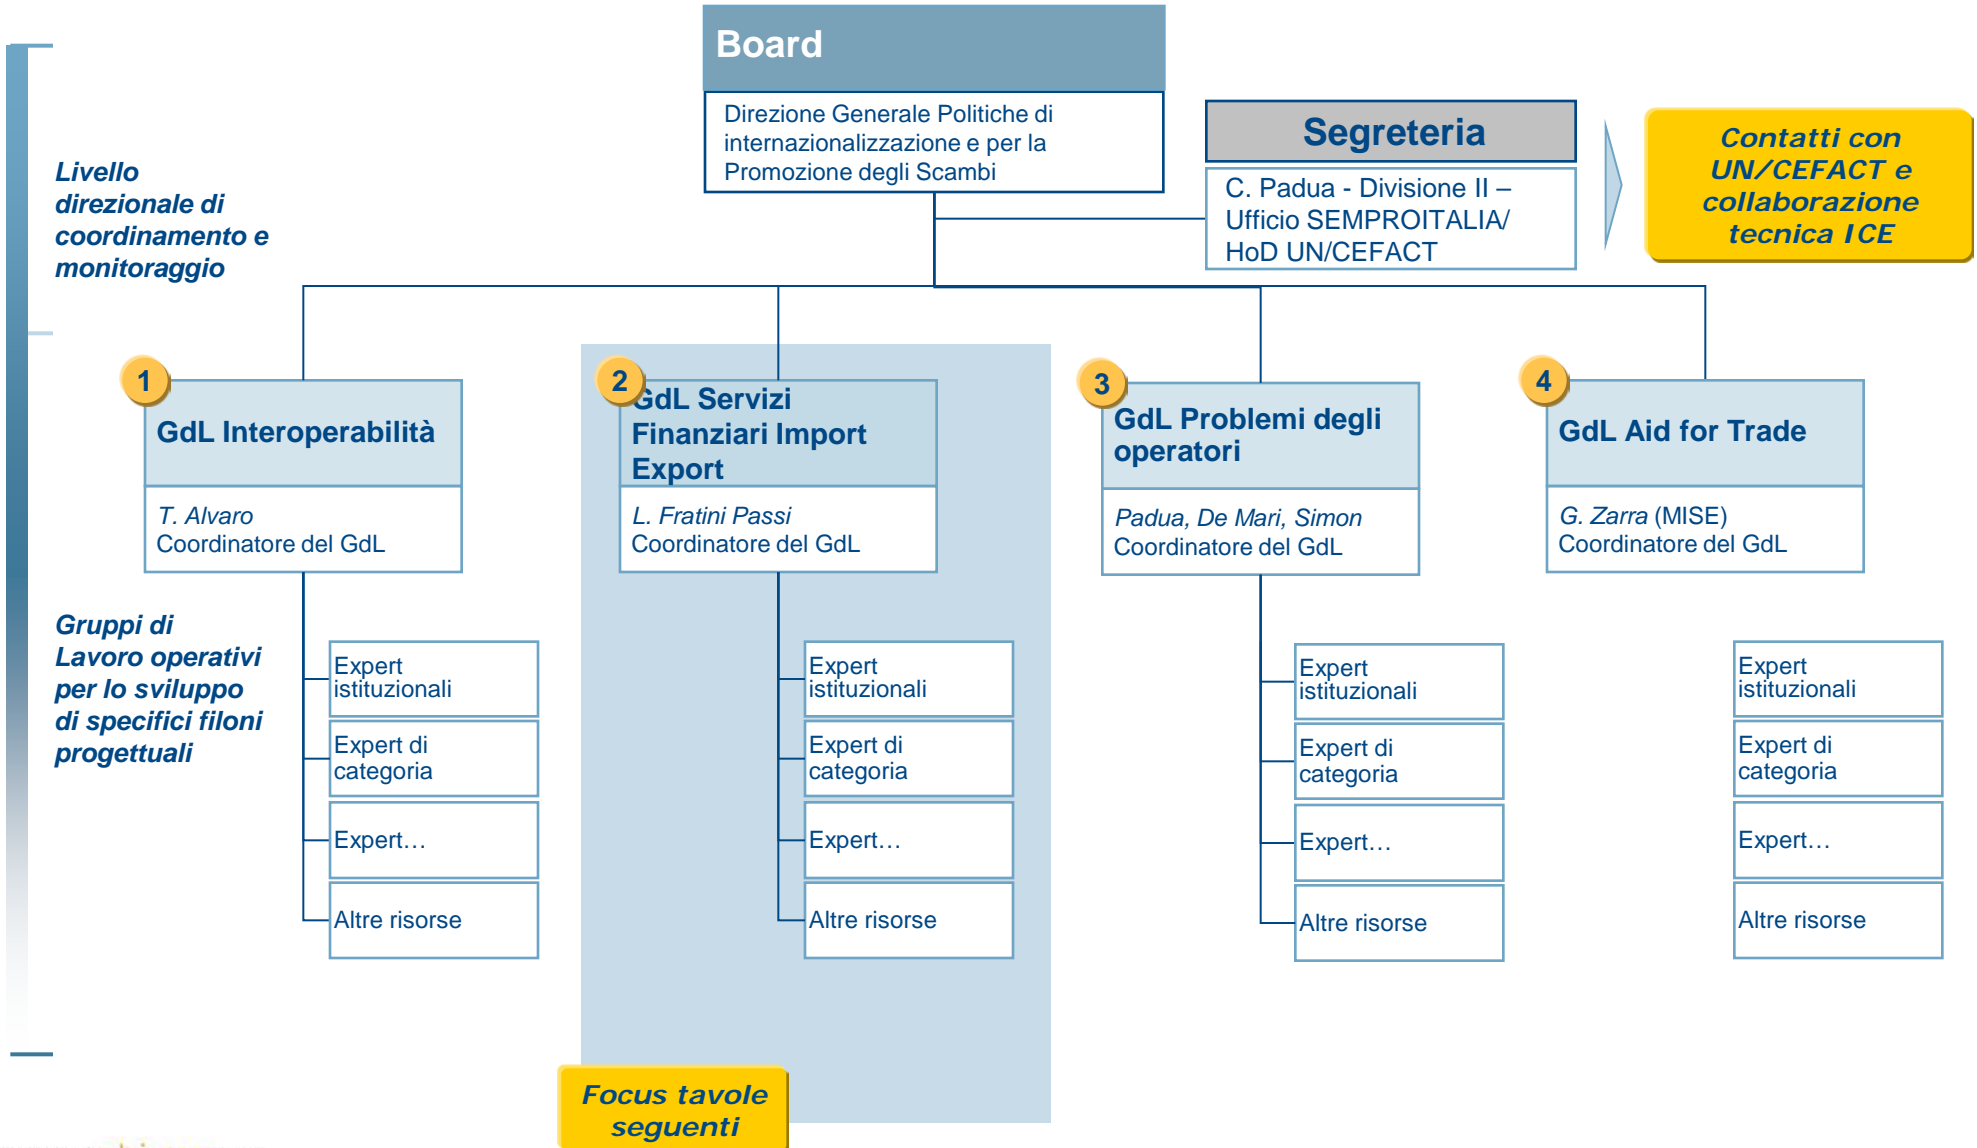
Board

Direzione Generale Politiche di internazionalizzazione e per la Promozione degli Scambi

Segreteria

C. Padua - Divisione II – Ufficio SEMPROITALIA/ HoD UN/CEFACT

Contatti con UN/CEFACT e collaborazione tecnica ICE

Livello direzionale di coordinamento e monitoraggio

1
GdL Interoperabilità
T. Alvaro
Coordinatore del GdL

2
GdL Servizi Finanziari Import Export
L. Fratini Passi
Coordinatore del GdL

3
GdL Problemi degli operatori
Padua, De Mari, Simon
Coordinatore del GdL

4
GdL Aid for Trade
G. Zarra (MISE)
Coordinatore del GdL

Gruppi di Lavoro operativi per lo sviluppo di specifici filoni progettuali

Expert istituzionali
Expert di categoria
Expert…
Altre risorse

Expert istituzionali
Expert di categoria
Expert…
Altre risorse

Expert istituzionali
Expert di categoria
Expert…
Altre risorse

Expert istituzionali
Expert di categoria
Expert…
Altre risorse

Focus tavole seguenti